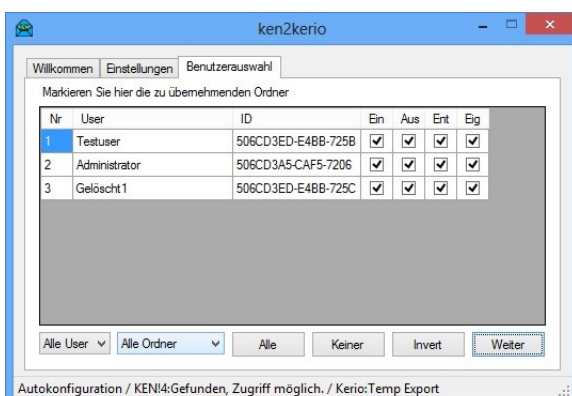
ken2kerio

Willkommen | Einstellungen | Benutzerauswahl

Markieren Sie hier die zu übernehmenden Ordner

| Nr | User | ID | Ein | Aus | Ent | Eig |
|---|---|---|---|---|---|---|
| 1 | Testuser | 506CD3ED-E4BB-725B | ✔ | ✔ | ✔ | ✔ |
| 2 | Administrator | 506CD3A5-CAF5-7206 | ✔ | ✔ | ✔ | ✔ |
| 3 | Gelöscht1 | 506CD3ED-E4BB-725C | ✔ | ✔ | ✔ | ✔ |

Alle User | Alle Ordner | Alle | Keiner | Invert | Weiter

Autokonfiguration / KEN!4:Gefunden, Zugriff möglich. / Kerio:Temp Export